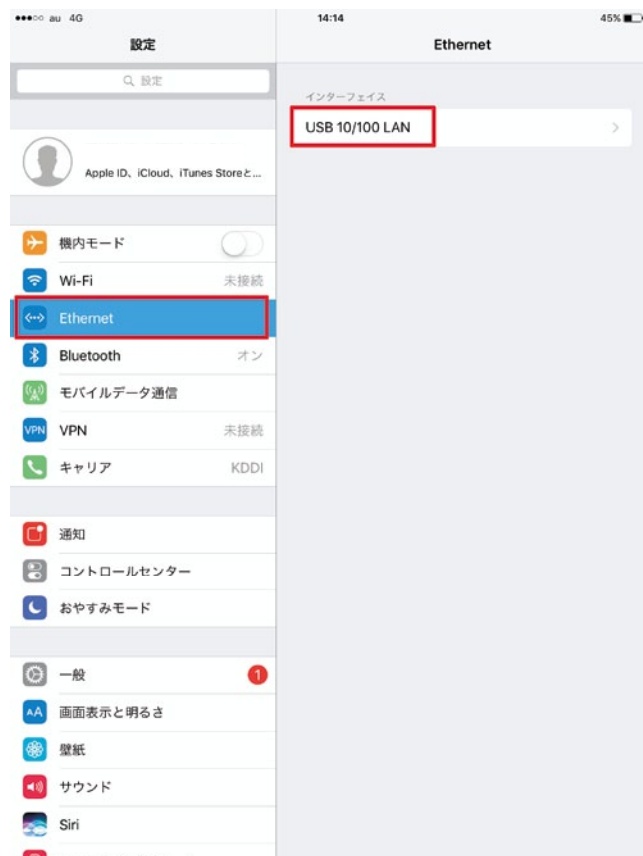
●●●○○ au 4G

14:14

45%

設定

Q 設定

Apple ID、iCloud、iTunes Storeと…

機内モード

Wi-Fi 未接続

Ethernet

Bluetooth オン

モバイルデータ通信

VPN 未接続

キャリア KDDI

通知

コントロールセンター

おやすみモード

一般 1

画面表示と明るさ

壁紙

サウンド

Siri

Ethernet

インターフェイス

USB 10/100 LAN